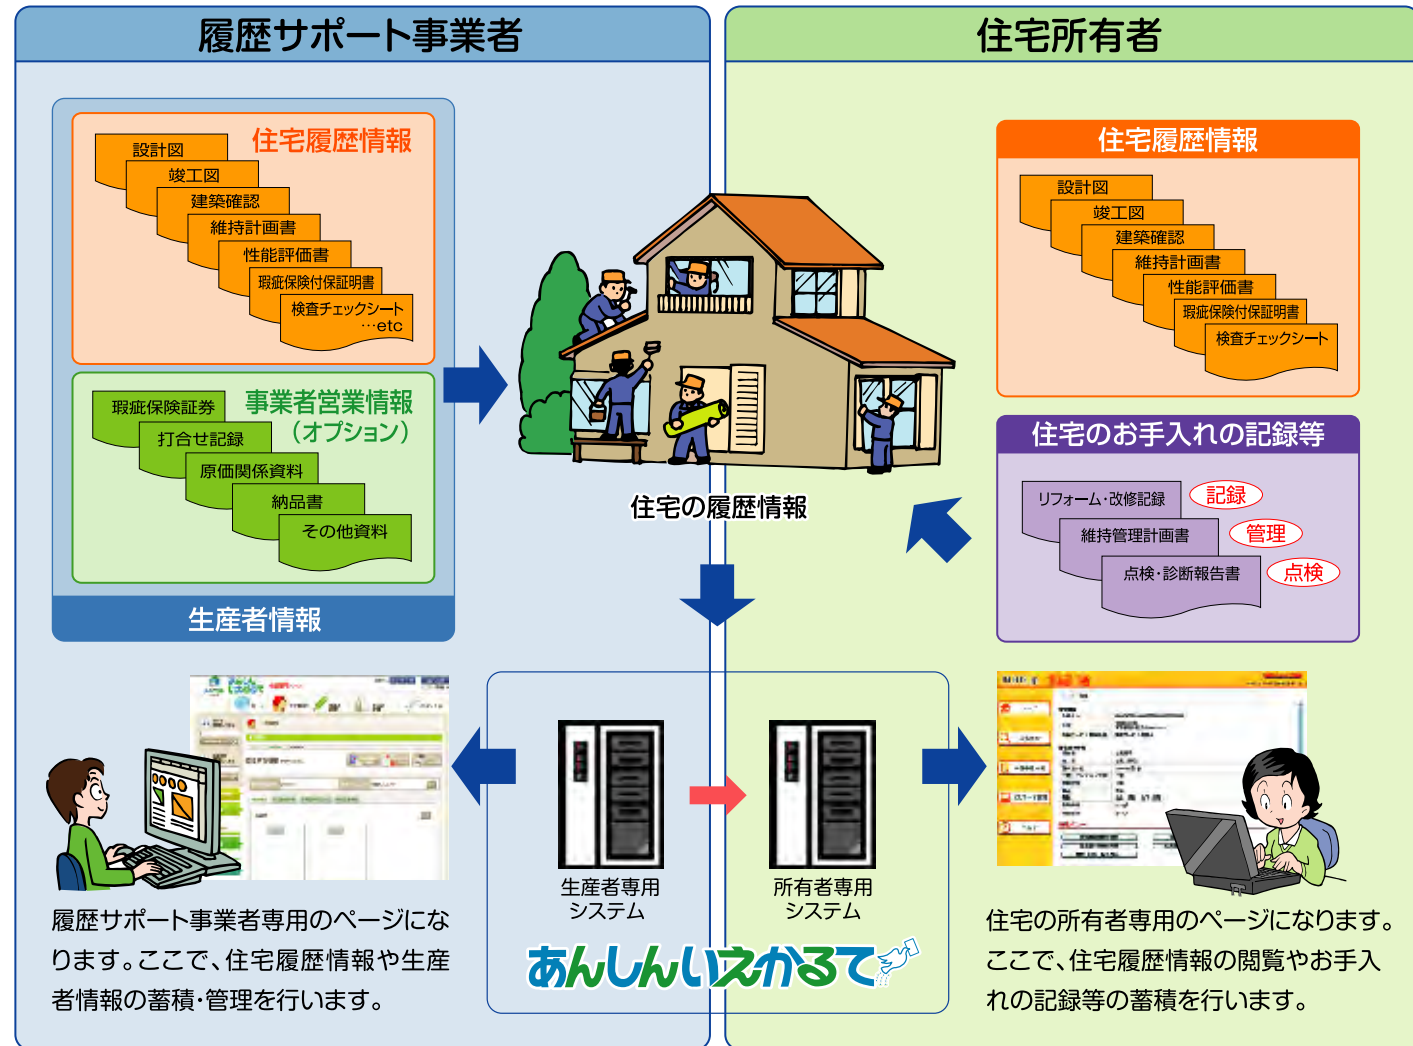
履歴サポート事業者

住宅所有者

住宅履歴情報

設計図
竣工図
建築確認
維持計画書
性能評価書
瑕疵保険付保証明書
検査チェックシート
…etc

事業者営業情報
（オプション）

瑕疵保険証券
打合せ記録
原価関係資料
納品書
その他資料

生産者情報

住宅の履歴情報

住宅履歴情報

設計図
竣工図
建築確認
維持計画書
性能評価書
瑕疵保険付保証明書
検査チェックシート

住宅のお手入れの記録等

リフォーム・改修記録
記録
維持管理計画書
管理
点検・診断報告書
点検

生産者専用システム

所有者専用システム

あんしんいえかるて

履歴サポート事業者専用のページになります。ここで、住宅履歴情報や生産者情報の蓄積・管理を行います。

住宅の所有者専用のページになります。ここで、住宅履歴情報の閲覧やお手入れの記録等の蓄積を行います。